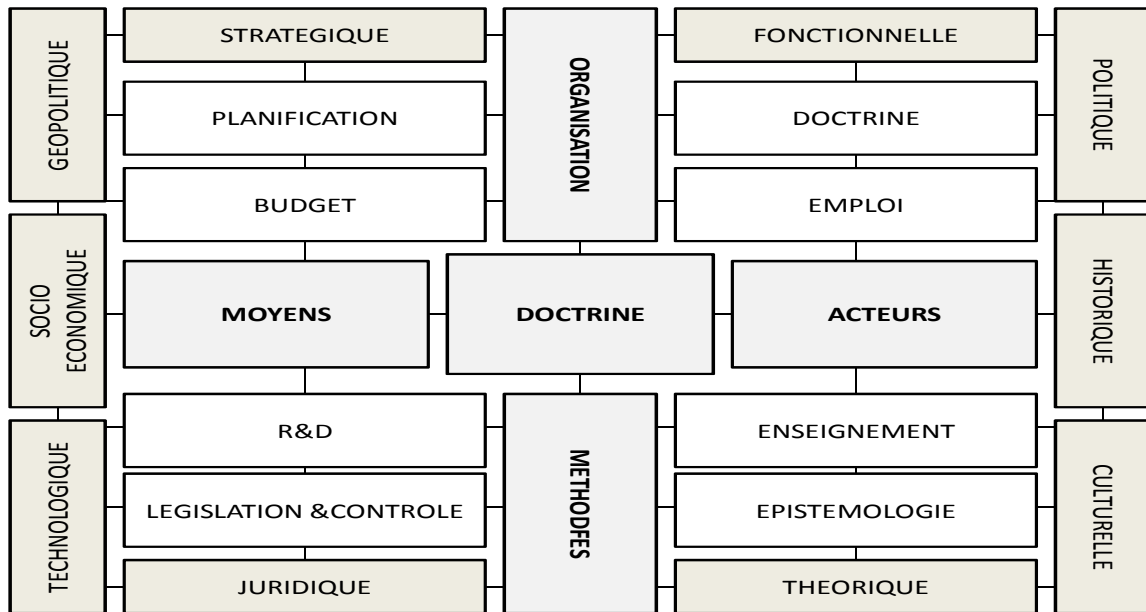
GEOPOLITIQUE

STRATEGIQUE

PLANIFICATION

BUDGET

ORGANISATION

FONCTIONNELLE

DOCTRINE

EMPLOI

POLITIQUE

SOCIO ECONOMIQUE

MOYENS

DOCTRINE

ACTEURS

HISTORIQUE

TECHNOLOGIQUE

R&D

LEGISLATION &CONTROLE

JURIDIQUE

METHODES

ENSEIGNEMENT

EPISTEMOLOGIE

THEORIQUE

CULTURELLE